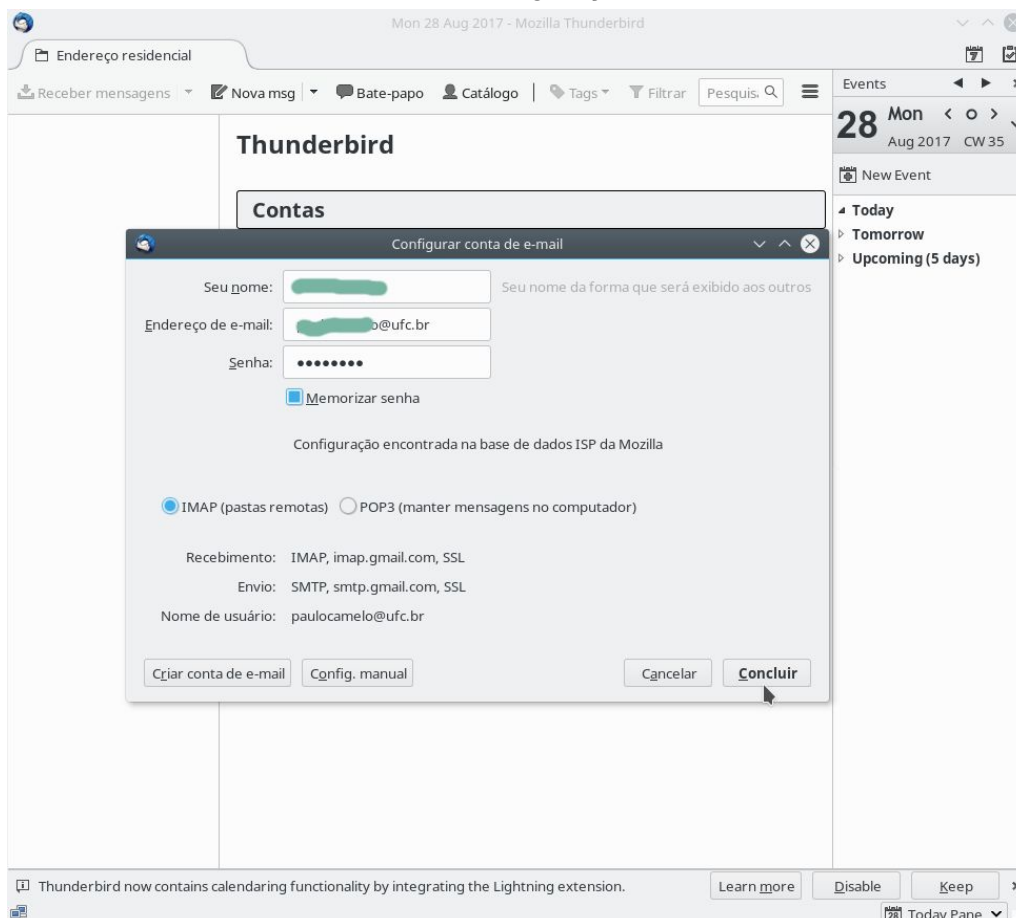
Mon 28 Aug 2017 - Mozilla Thunderbird

Endereço residencial

Receber mensagens | Nova msg | Bate-papo | Catálogo | Tags | Filtrar | Pesquis

Thunderbird

Contas

Events

28 Mon
Aug 2017 CW 35

New Event

Today
Tomorrow
Upcoming (5 days)

Configurar conta de e-mail

Seu nome: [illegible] Seu nome da forma que será exibido aos outros

Endereço de e-mail: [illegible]o@ufc.br

Senha: ••••••••

Memorizar senha

Configuração encontrada na base de dados ISP da Mozilla

IMAP (pastas remotas) POP3 (manter mensagens no computador)

Recebimento: IMAP, imap.gmail.com, SSL

Envio: SMTP, smtp.gmail.com, SSL

Nome de usuário: paulocamelo@ufc.br

Criar conta de e-mail | Config. manual | Cancelar | Concluir

Thunderbird now contains calendaring functionality by integrating the Lightning extension. Learn more | Disable | Keep

Today Pane